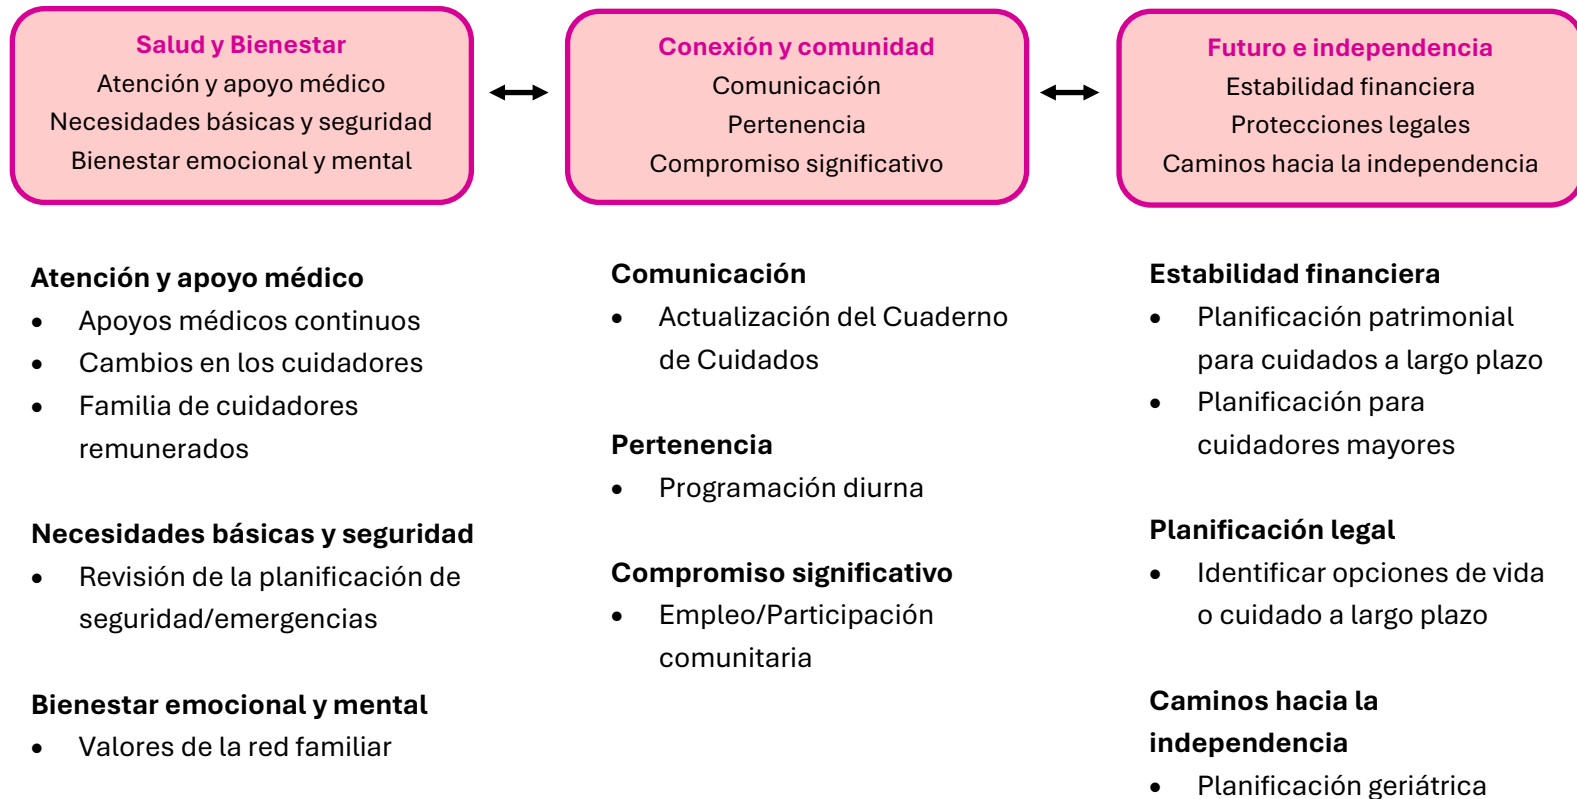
Salud y Bienestar
Atención y apoyo médico
Necesidades básicas y seguridad
Bienestar emocional y mental

Conexión y comunidad
Comunicación
Pertenencia
Compromiso significativo

Futuro e independencia
Estabilidad financiera
Protecciones legales
Caminos hacia la independencia

Atención y apoyo médico
- Apoyos médicos continuos
- Cambios en los cuidadores
- Familia de cuidadores remunerados

Necesidades básicas y seguridad
- Revisión de la planificación de seguridad/emergencias

Bienestar emocional y mental
- Valores de la red familiar

Comunicación
- Actualización del Cuaderno de Cuidados

Pertenencia
- Programación diurna

Compromiso significativo
- Empleo/Participación comunitaria

Estabilidad financiera
- Planificación patrimonial para cuidados a largo plazo
- Planificación para cuidadores mayores

Planificación legal
- Identificar opciones de vida o cuidado a largo plazo

Caminos hacia la independencia
- Planificación geriátrica